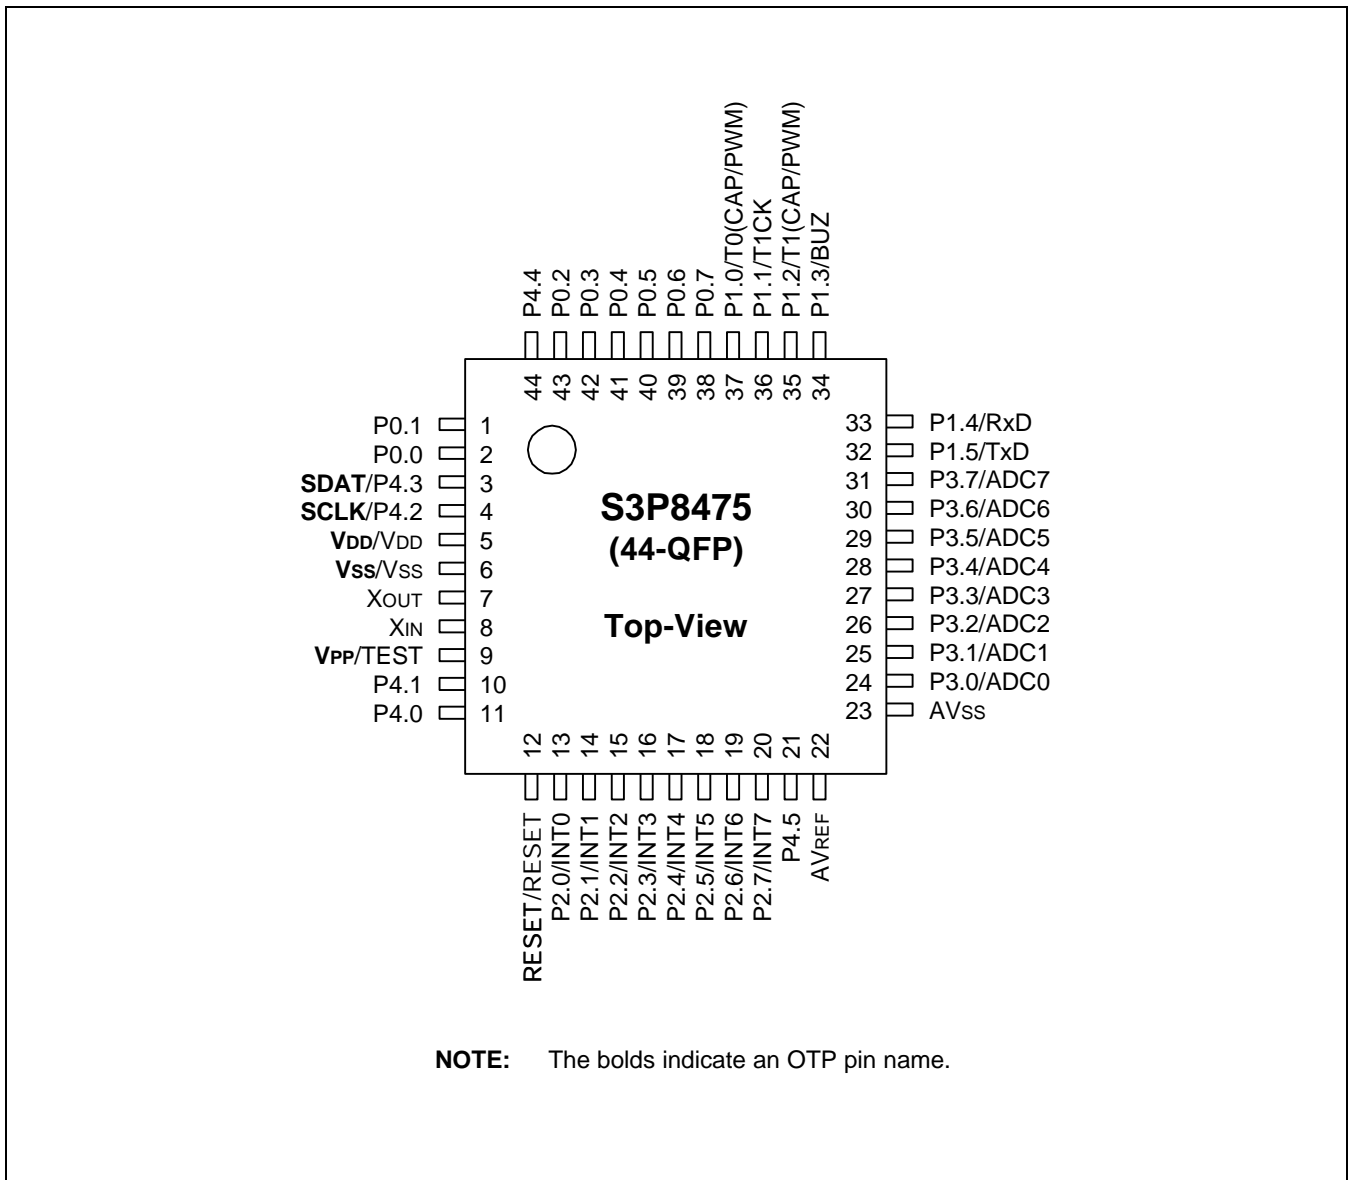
P4.4
P0.2
P0.3
P0.4
P0.5
P0.6
P0.7
P1.0/T0(CAP/PWM)
P1.1/T1CK
P1.2/T1(CAP/PWM)
P1.3/BUZ

44 43 42 41 40 39 38 37 36 35 34

P0.1 1
P0.0 2
SDAT/P4.3 3
SCLK/P4.2 4
VDD/VDD 5
Vss/Vss 6
XOUT 7
XIN 8
VPP/TEST 9
P4.1 10
P4.0 11

S3P8475
(44-QFP)

Top-View

33 P1.4/RxD
32 P1.5/TxD
31 P3.7/ADC7
30 P3.6/ADC6
29 P3.5/ADC5
28 P3.4/ADC4
27 P3.3/ADC3
26 P3.2/ADC2
25 P3.1/ADC1
24 P3.0/ADC0
23 AVss

12 13 14 15 16 17 18 19 20 21 22

RESET/RESET
P2.0/INT0
P2.1/INT1
P2.2/INT2
P2.3/INT3
P2.4/INT4
P2.5/INT5
P2.6/INT6
P2.7/INT7
P4.5
AVREF

NOTE: The bolds indicate an OTP pin name.